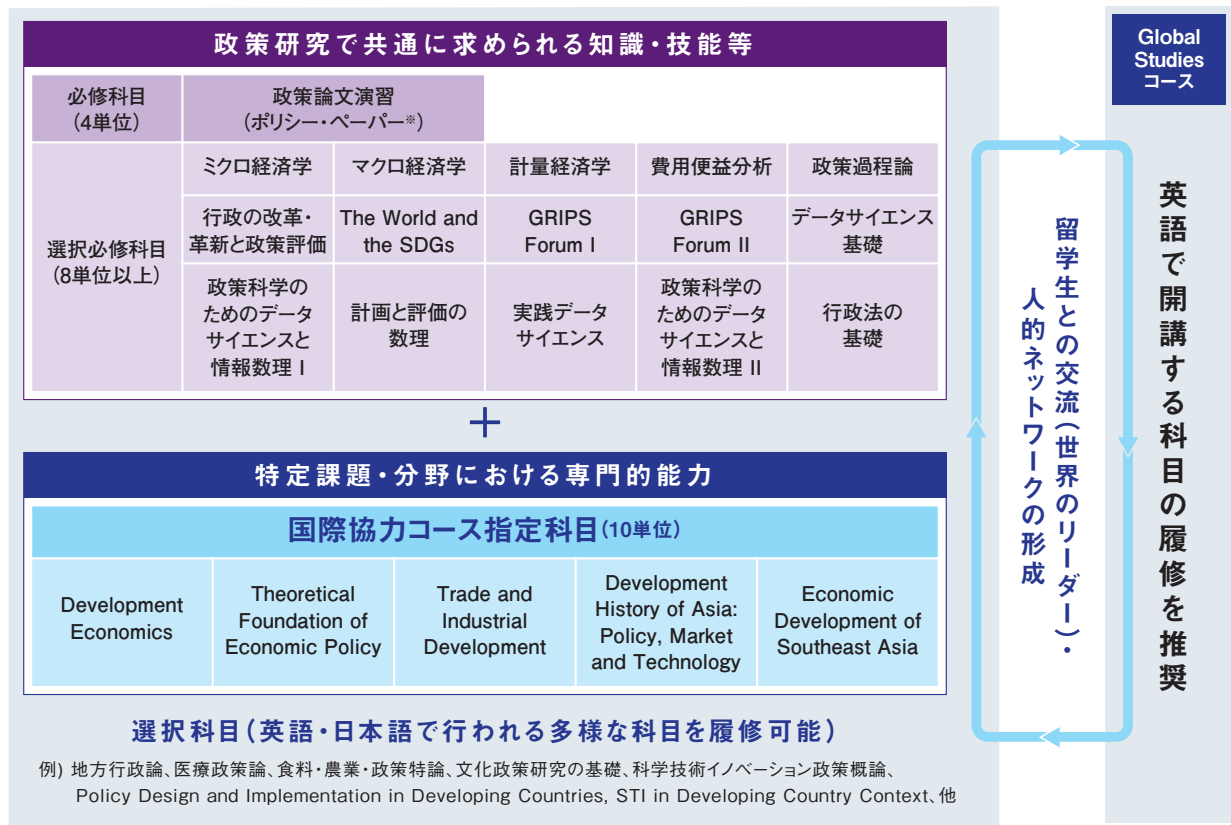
政策研究で共通に求められる知識・技能等

| 必修科目（4単位） | 政策論文演習（ポリシー・ペーパー※） | | | | |
|---|---|---|---|---|---|
| 選択必修科目（8単位以上） | ミクロ経済学 | マクロ経済学 | 計量経済学 | 費用便益分析 | 政策過程論 |
| | 行政の改革・革新と政策評価 | The World and the SDGs | GRIPS Forum I | GRIPS Forum II | データサイエンス基礎 |
| | 政策科学のためのデータサイエンスと情報数理 I | 計画と評価の数理 | 実践データサイエンス | 政策科学のためのデータサイエンスと情報数理 II | 行政法の基礎 |

＋

特定課題・分野における専門的能力

国際協力コース指定科目（10単位）

| Development Economics | Theoretical Foundation of Economic Policy | Trade and Industrial Development | Development History of Asia: Policy, Market and Technology | Economic Development of Southeast Asia |
|---|---|---|---|---|

選択科目（英語・日本語で行われる多様な科目を履修可能）

例）地方行政論、医療政策論、食料・農業・政策特論、文化政策研究の基礎、科学技術イノベーション政策概論、Policy Design and Implementation in Developing Countries, STI in Developing Country Context、他

留学生との交流（世界のリーダー）・人的ネットワークの形成

Global Studies コース

英語で開講する科目の履修を推奨